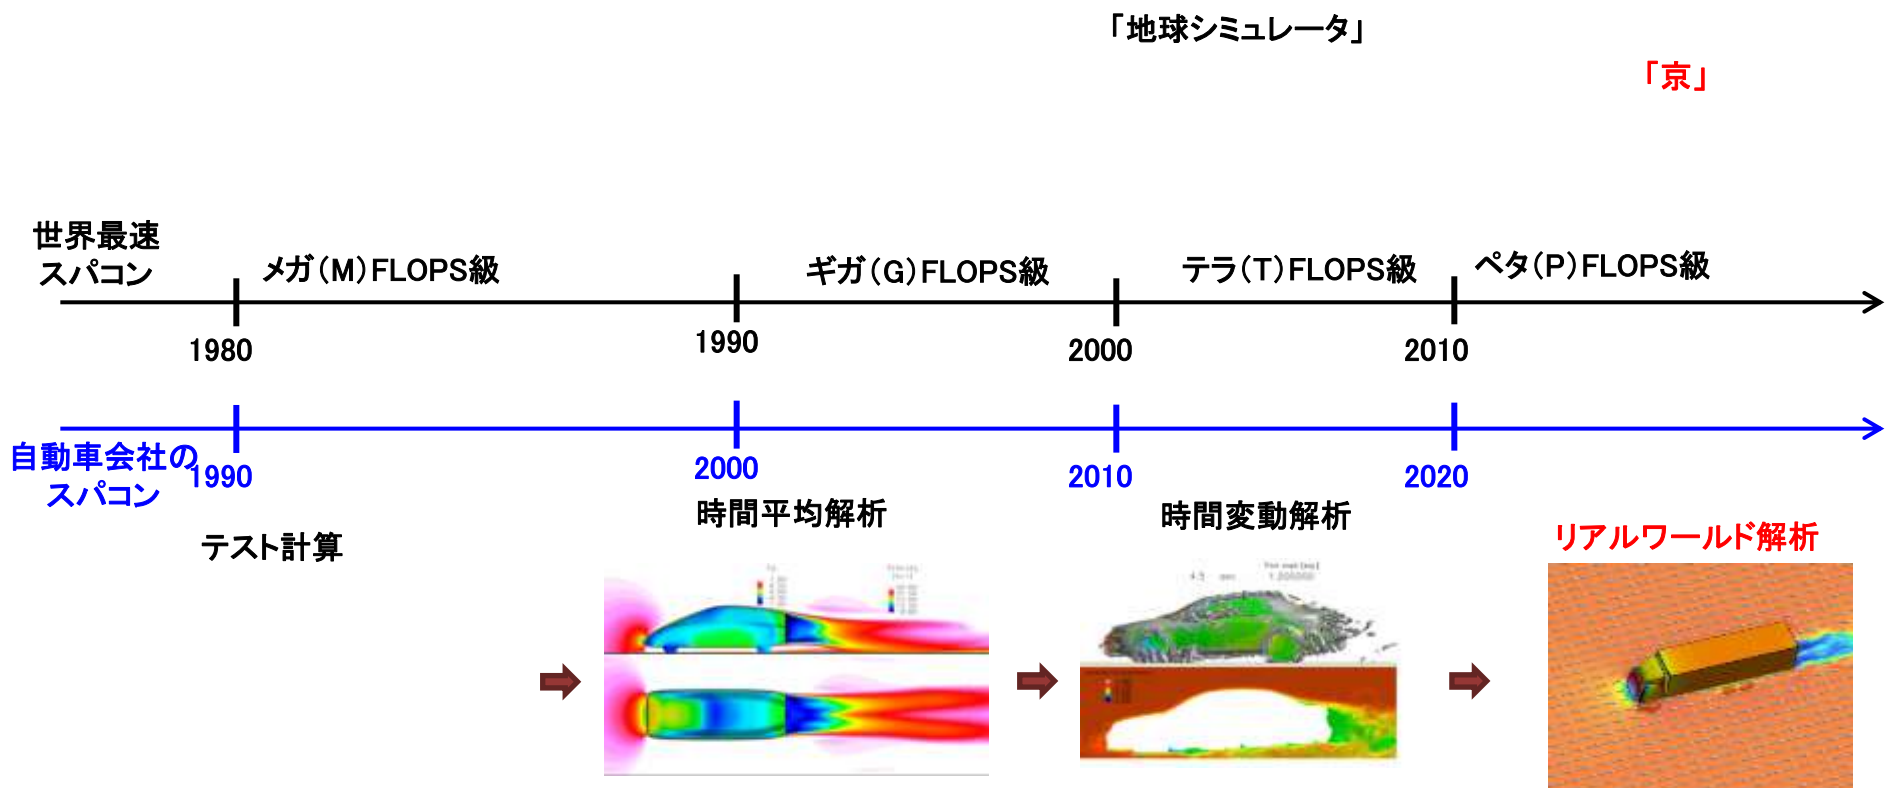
「地球シミュレータ」

「京」

世界最速スパコン

メガ(M)FLOPS級

ギガ(G)FLOPS級

テラ(T)FLOPS級

ペタ(P)FLOPS級

1980

1990

2000

2010

自動車会社のスパコン

1990

2000

2010

2020

テスト計算

時間平均解析

時間変動解析

リアルワールド解析